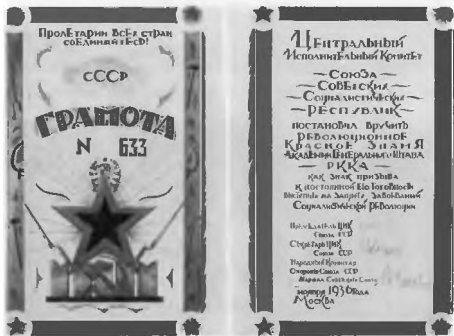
Пролетарии всех стран соединяйтесь!

СССР

ГРАМОТА
N 633

Центральный Исполнительный Комитет
—Союза—
Советских
Социалистических
—Республик—
постановил вручить
Революционное
Красное Знамя
Академии Генерального Штаба
РККА
как знак призыва
к постоянной его готовности
выступить на защиту завоеваний
Социалистической Революции

Председатель ЦИК
Союза ССР
Секретарь ЦИК
Союза ССР
Народный Комиссар
Обороны Союза ССР
Маршал Советского Союза
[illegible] 193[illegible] года
Москва